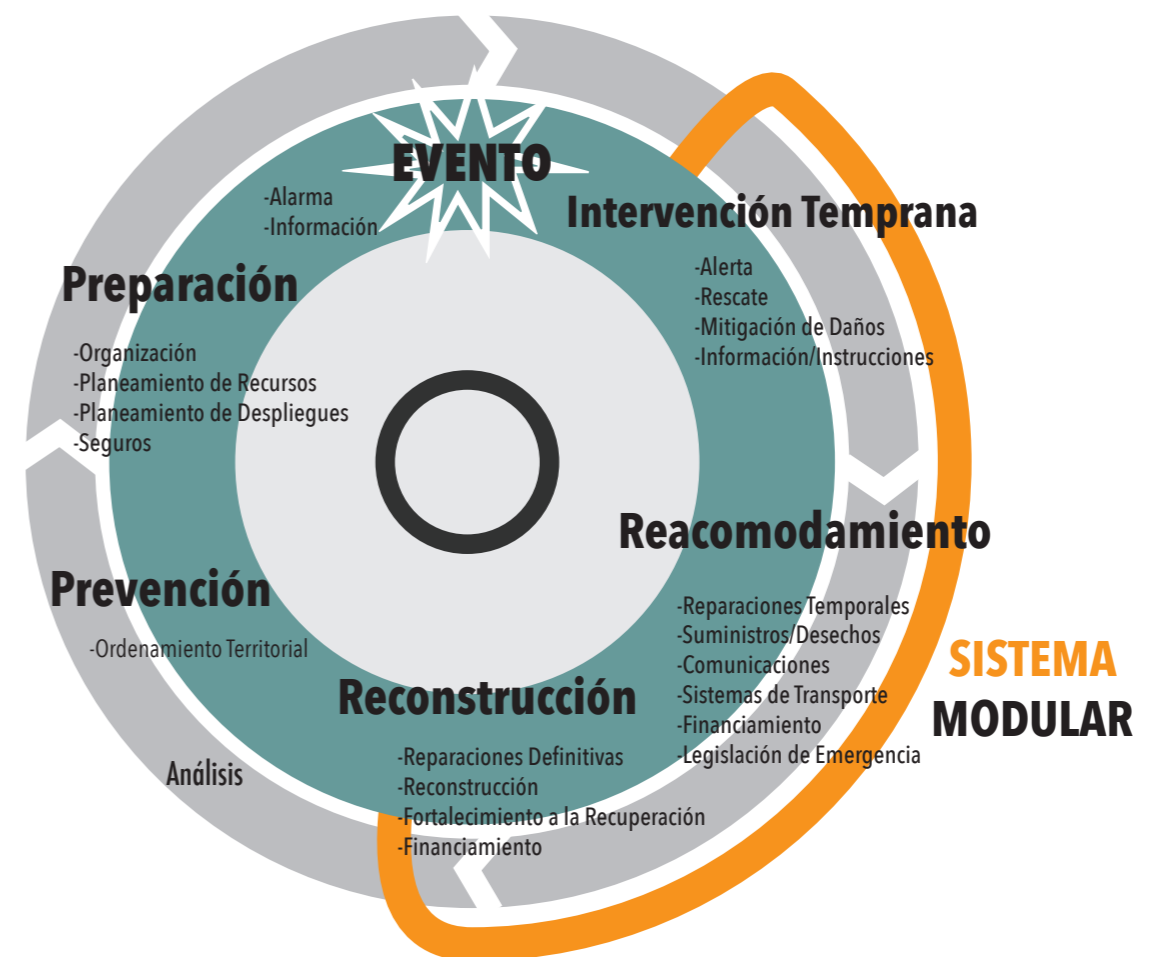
EVENTO

-Alarma
-Información

Intervención Temprana

-Alerta
-Rescate
-Mitigación de Daños
-Información/Instrucciones

Preparación

-Organización
-Planeamiento de Recursos
-Planeamiento de Despliegues
-Seguros

Reacomodamiento

-Reparaciones Temporales
-Suministros/Desechos
-Comunicaciones
-Sistemas de Transporte
-Financiamiento
-Legislación de Emergencia

Prevención

-Ordenamiento Territorial

Reconstrucción

-Reparaciones Definitivas
-Reconstrucción
-Fortalecimiento a la Recuperación
-Financiamiento

Análisis

SISTEMA
MODULAR